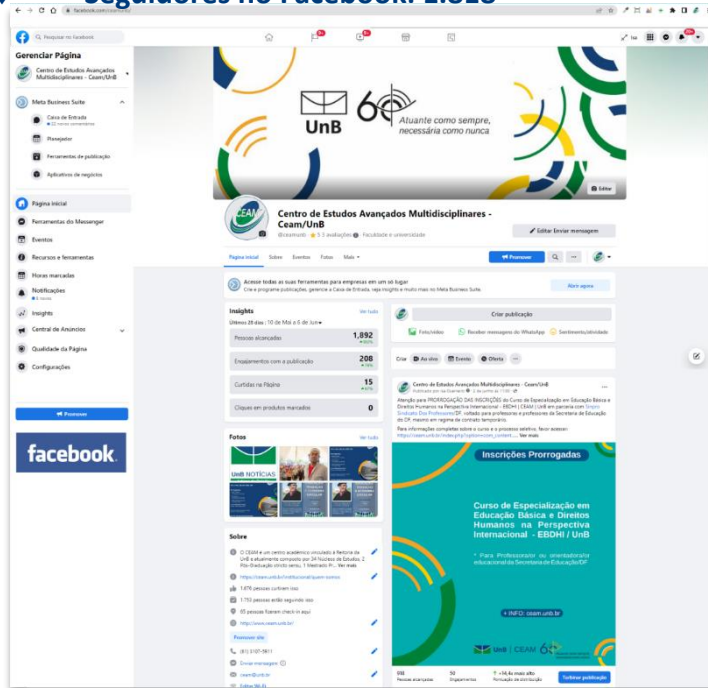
Seguidores no Facebook: 2.825

facebook.com/ceam

Pesquisar no Facebook

Gerenciar Página

Centro de Estudos Avançados Multidisciplinares - Ceam/UnB

Meta Business Suite

Caixa de Entrada

Planejador

Ferramentas de publicação

Aplicativos de negócios

Página inicial

Ferramentas do Messenger

Eventos

Recursos e ferramentas

Horas marcadas

Notificações

Insights

Central de Anúncios

Qualidade da Página

Configurações

Promover

facebook

UnB 60

Atuante como sempre, necessária como nunca

Editar

Centro de Estudos Avançados Multidisciplinares - Ceam/UnB

@ceamunb · 5 avaliações · Faculdade e universidade

Editar Enviar mensagem

Página inicial Sobre Eventos Fotos Mais

Promover

Acesse todas as suas ferramentas para empresas em um só lugar

Crie e programe publicações, gerencie a Caixa de Entrada, veja insights e muito mais no Meta Business Suite.

Abrir agora

Insights

Ver tudo

Últimos 28 dias : 10 de Mai a 6 de Jun

| Pessoas alcançadas | 1.892 |
|---|---|
| Engajamentos com a publicação | 208 |
| Curtidas na Página | 15 |
| Cliques em produtos marcados | 0 |

Criar publicação

Foto/vídeo

Receber mensagens do WhatsApp

Sentimento/atividade

Criar Ao vivo Evento Oferta

Centro de Estudos Avançados Multidisciplinares - Ceam/UnB

Atenção para PRORROGAÇÃO DAS INSCRIÇÕES do Curso de Especialização em Educação Básica e Direitos Humanos na Perspectiva Internacional - EBDHI | CEAM / UnB em parceria com Sindicato dos Professores/DF, voltado para professores e professoras da Secretaria de Educação do DF, mesmo em regime de contrato temporário.

Para informações completas sobre o curso e o processo seletivo, favor acessar: https://ceam.unb.br/index.php/eplocem-com_content... Ver mais

Fotos

Ver tudo

UnB NOTÍCIAS

Inscrições Prorrogadas

Curso de Especialização em Educação Básica e Direitos Humanos na Perspectiva Internacional - EBDHI / UnB

* Para Professoras ou orientadoras educacional da Secretaria de Educação/DF

+ INFO: ceam.unb.br

UnB | CEAM 60

Sobre

O CEAM é um centro acadêmico vinculado à Reitoria da UnB e atualmente composto por 24 Núcleos de Estudos, 2 Pós-Graduação stricto sensu, 1 Mestrado Pr... Ver mais

https://ceam.unb.br/institucional/quem-somos

1.876 pessoas curtiram isso

1.753 pessoas estão seguindo isso

65 pessoas fizeram check-in aqui

http://www.ceam.unb.br/

Promover site

(61) 3107-5811

Enviar mensagem

ceam@unb.br

938 Pessoas alcançadas

50 Engajamentos

+14,4x mais alto Pontuação de distribuição

Turbinar publicação